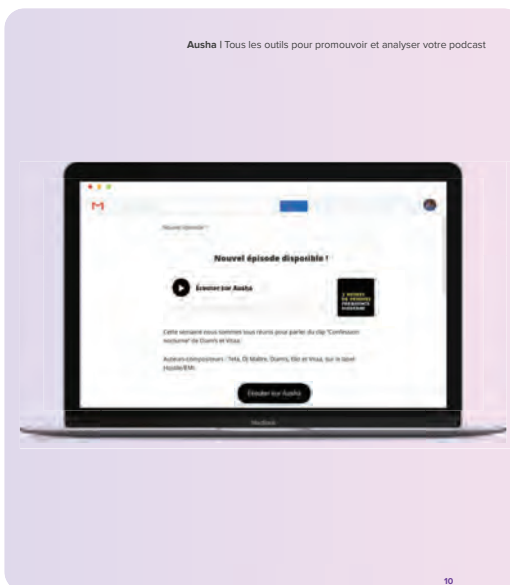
**Ausha** | Tous les outils pour promouvoir et analyser votre podcast

M

Nouvel épisode !

Nouvel épisode disponible !

Écouter sur Ausha

Cette semaine nous sommes tous réunis pour parler du clip "Confession nocturne" de Diam's et Vitaa.

Auteurs-compositeurs : Tefa, Dj Maître, Diam's, Silo et Vitaa, sur le label Hostile/EMI.

Écouter sur Ausha

MacBook

10